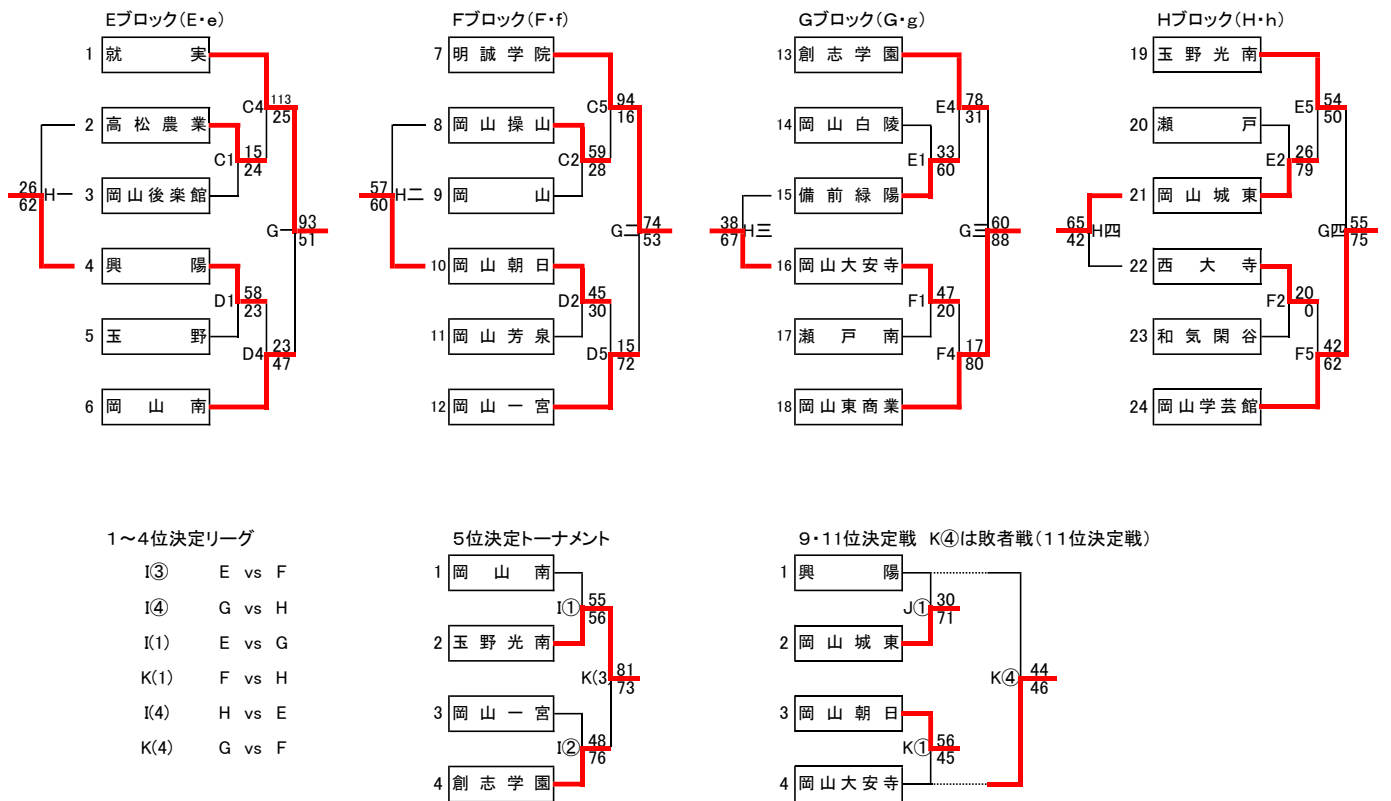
Eブロック（E・e）

1 就 実
2 高 松 農 業
3 岡山後楽館
4 興 陽
5 玉 野
6 岡 山 南

C4 113 25
C1 15 24
26 H一 62
G一 93 51
D1 58 23
D4 23 47

Fブロック（F・f）

7 明 誠 学 院
8 岡 山 操 山
9 岡 山
10 岡 山 朝 日
11 岡 山 芳 泉
12 岡 山 一 宮

C5 94 16
C2 59 28
57 H二 60
G二 74 53
D2 45 30
D5 15 72

Gブロック（G・g）

13 創 志 学 園
14 岡 山 白 陵
15 備 前 緑 陽
16 岡山大安寺
17 瀬 戸 南
18 岡山東商業

E4 78 31
E1 33 60
38 H三 67
G三 60 88
F1 47 20
F4 17 80

Hブロック（H・h）

19 玉 野 光 南
20 瀬 戸
21 岡 山 城 東
22 西 大 寺
23 和 気 閑 谷
24 岡山学芸館

E5 54 50
E2 26 79
65 H四 42
G四 55 75
F2 20 0
F5 42 62

1～4位決定リーグ

I③ E vs F
I④ G vs H
I(1) E vs G
K(1) F vs H
I(4) H vs E
K(4) G vs F

5位決定トーナメント

1 岡 山 南
2 玉 野 光 南
3 岡 山 一 宮
4 創 志 学 園

I① 55 56
K(3 81 73
I② 48 76

9・11位決定戦 K④は敗者戦（11位決定戦）

1 興 陽
2 岡 山 城 東
3 岡 山 朝 日
4 岡山大安寺

J① 30 71
K④ 44 46
K① 56 45